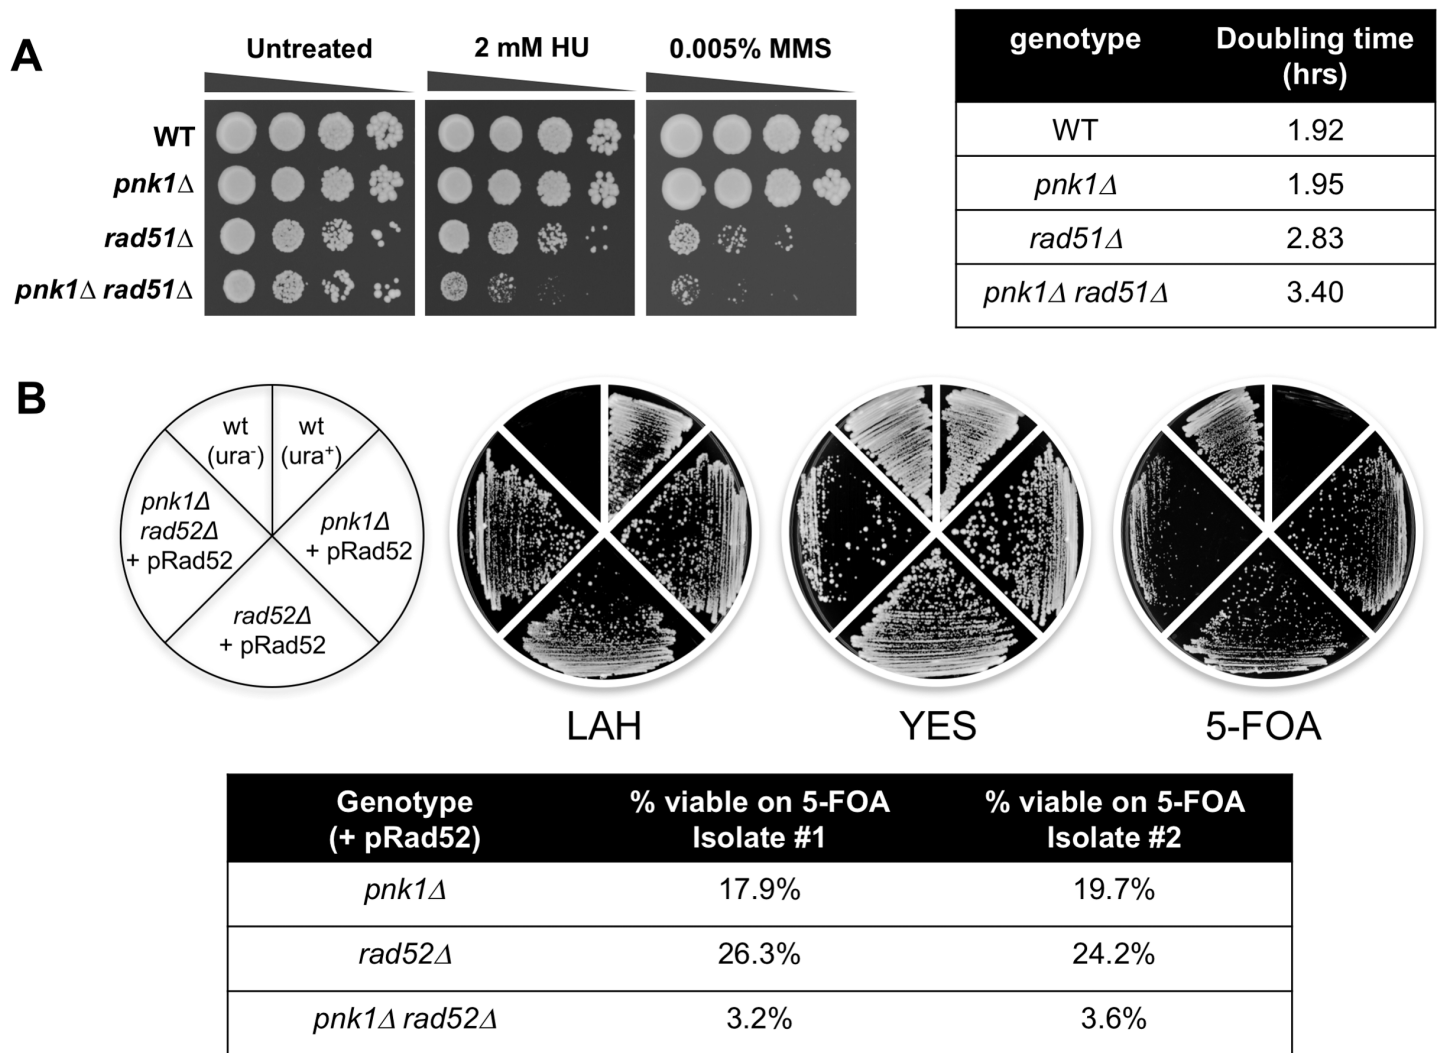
A

Untreated 2 mM HU 0.005% MMS

WT
pnk1Δ
rad51Δ
pnk1Δ rad51Δ

| genotype | Doubling time (hrs) |
|---|---|
| WT | 1.92 |
| pnk1Δ | 1.95 |
| rad51Δ | 2.83 |
| pnk1Δ rad51Δ | 3.40 |

B

wt (ura$^-$)
wt (ura$^+$)
pnk1Δ rad52Δ + pRad52
pnk1Δ + pRad52
rad52Δ + pRad52

LAH YES 5-FOA

| Genotype (+ pRad52) | % viable on 5-FOA Isolate #1 | % viable on 5-FOA Isolate #2 |
|---|---|---|
| pnk1Δ | 17.9% | 19.7% |
| rad52Δ | 26.3% | 24.2% |
| pnk1Δ rad52Δ | 3.2% | 3.6% |